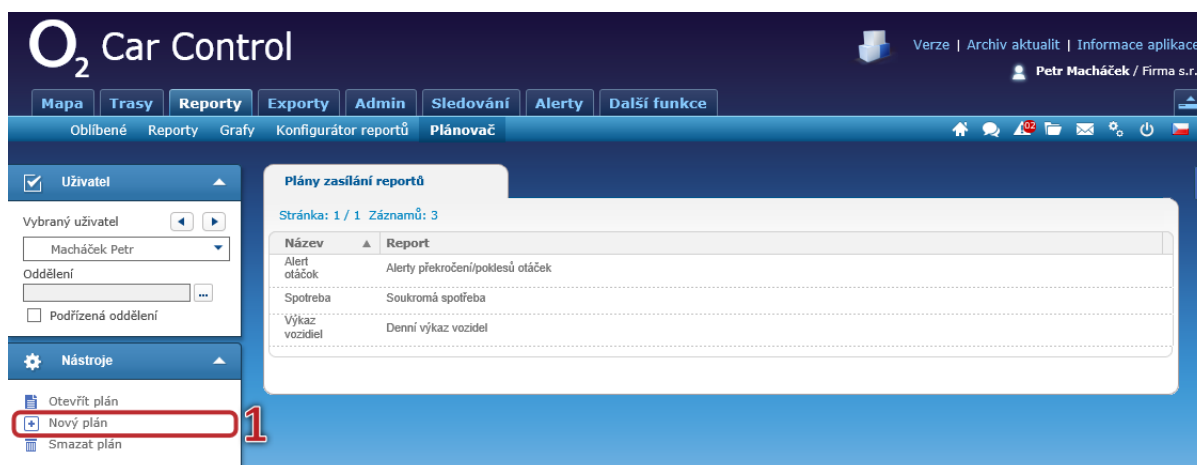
O2 Car Control

Verze | Archiv aktualit | Informace aplikace
Petr Macháček / Firma s.r.

Mapa | Trasy | Reporty | Exporty | Admin | Sledování | Alerty | Další funkce

Oblíbené | Reporty | Grafy | Konfigurátor reportů | Plánovač

02

Uživatel

Vybraný uživatel
Macháček Petr
Oddělení
...
Podřízená oddělení

Nástroje

Otevřít plán
Nový plán
Smazat plán

1

Plány zasílání reportů

Stránka: 1 / 1 Záznamů: 3

| Název | Report |
|---|---|
| Alert otáčok | Alerty překročení/poklesů otáček |
| Spotreba | Soukromá spotřeba |
| Výkaz vozidiel | Denní výkaz vozidel |